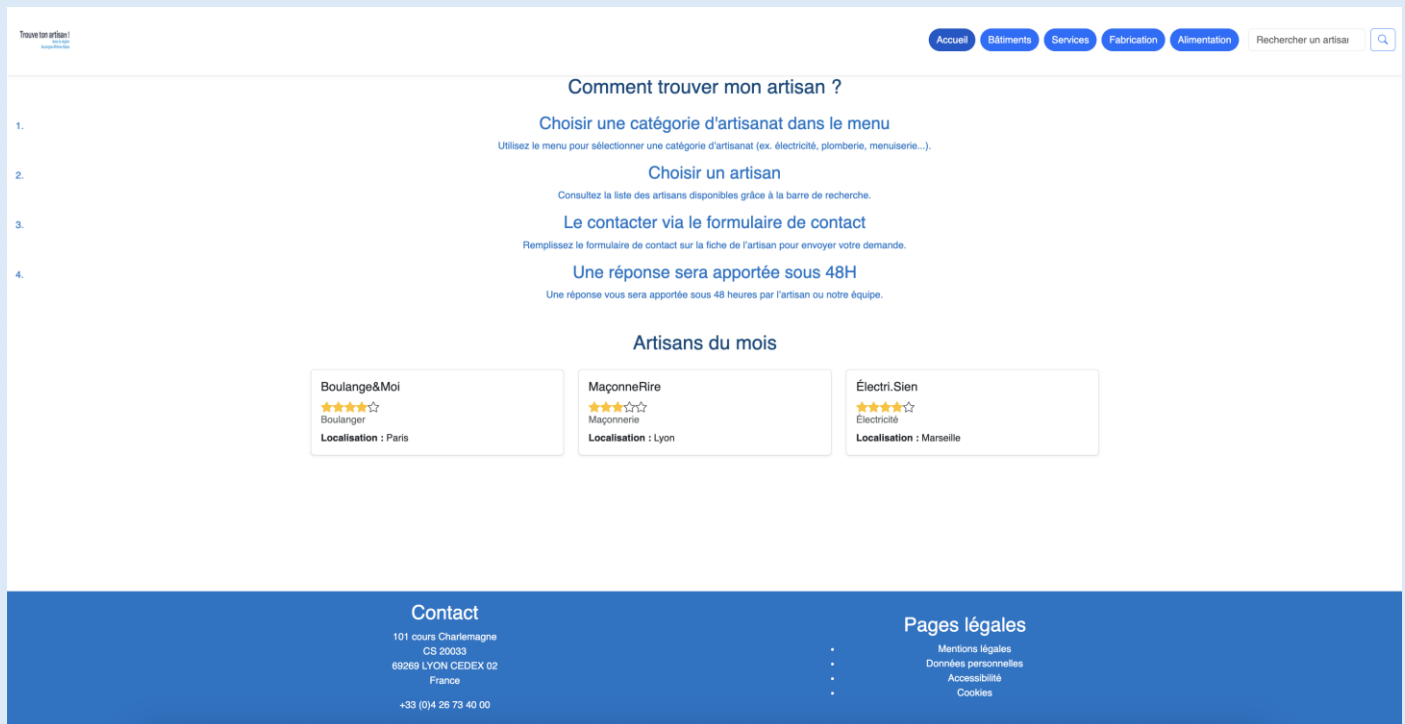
Trouve ton artisan !
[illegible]

Accueil Bâtiments Services Fabrication Alimentation Rechercher un artisan

Comment trouver mon artisan ?

1. Choisir une catégorie d'artisanat dans le menu
Utilisez le menu pour sélectionner une catégorie d'artisanat (ex. électricité, plomberie, menuiserie...).

2. Choisir un artisan
Consultez la liste des artisans disponibles grâce à la barre de recherche.

3. Le contacter via le formulaire de contact
Remplissez le formulaire de contact sur la fiche de l'artisan pour envoyer votre demande.

4. Une réponse sera apportée sous 48H
Une réponse vous sera apportée sous 48 heures par l'artisan ou notre équipe.

Artisans du mois

Boulange&Moi
★★★★☆
Boulanger
**Localisation :** Paris

MaçonneRire
★★★☆☆
Maçonnerie
**Localisation :** Lyon

Électri.Sien
★★★★☆
Électricité
**Localisation :** Marseille

Contact
101 cours Charlemagne
CS 20033
69269 LYON CEDEX 02
France
+33 (0)4 26 73 40 00

Pages légales
- Mentions légales
- Données personnelles
- Accessibilité
- Cookies